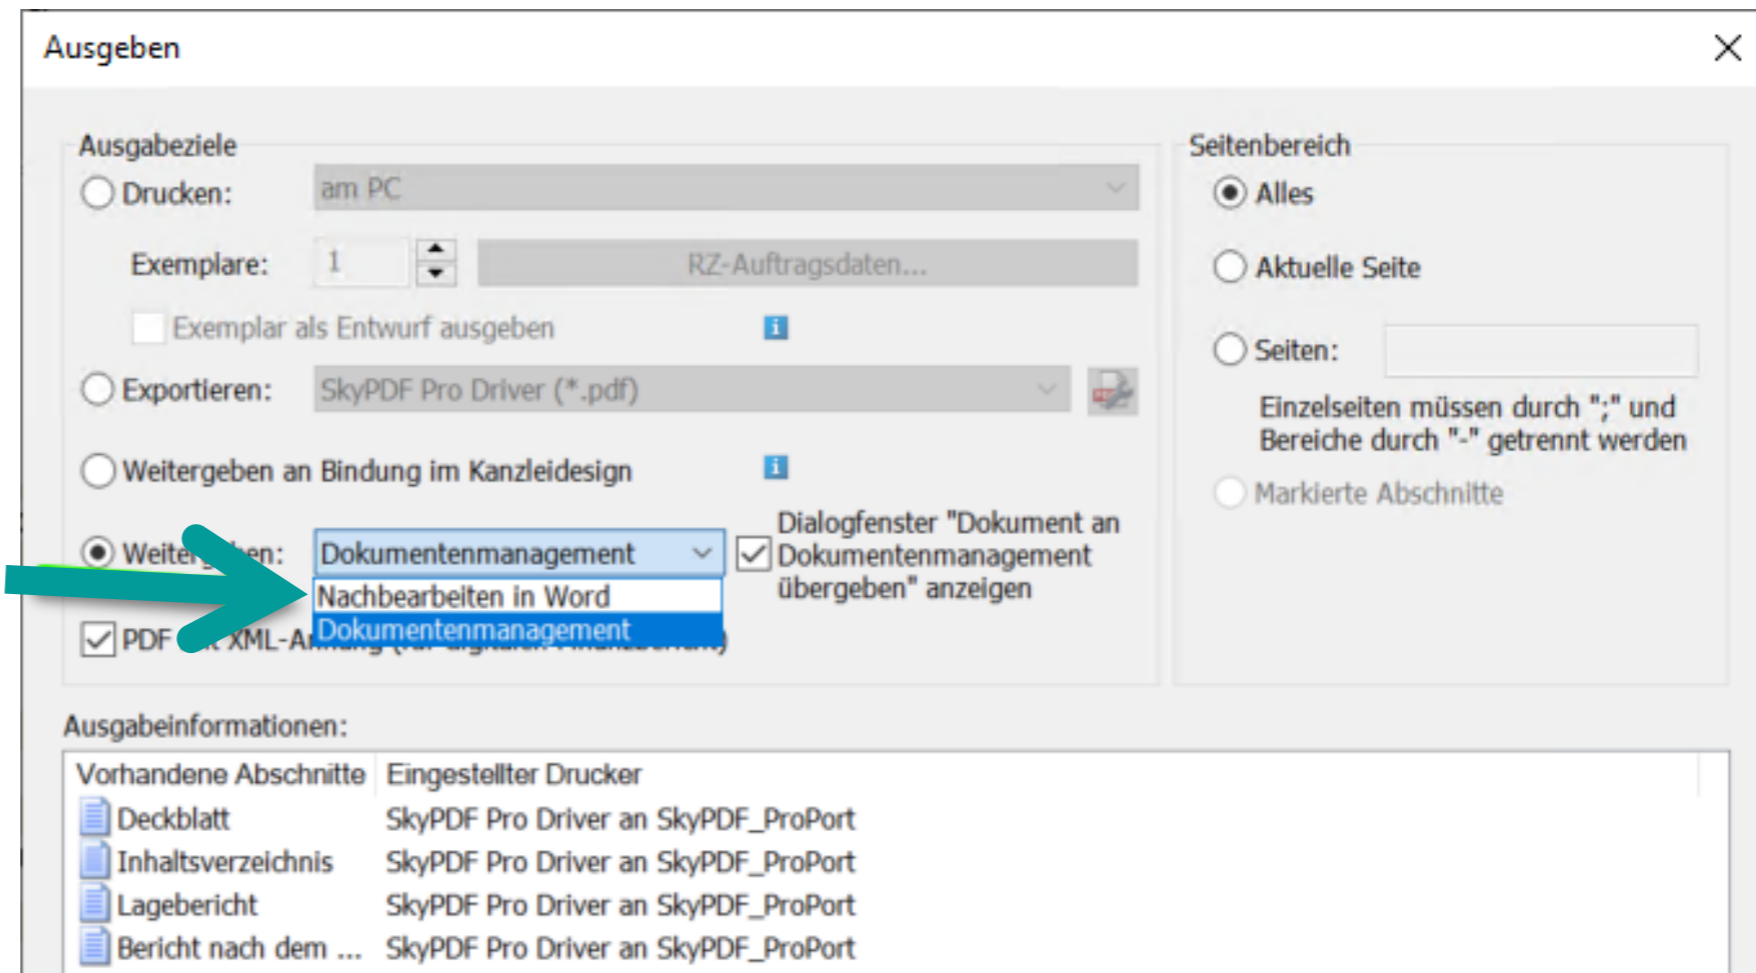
Ausgeben

Ausgabeziele

Drucken: am PC

Exemplare: 1 RZ-Auftragsdaten...

Exemplar als Entwurf ausgeben

Exportieren: SkyPDF Pro Driver (*.pdf)

Weitergeben an Bindung im Kanzleidesign

Weiter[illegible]en: Dokumentenmanagement

Nachbearbeiten in Word

Dokumentenmanagement

Dialogfenster "Dokument an Dokumentenmanagement übergeben" anzeigen

PDF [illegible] XML-A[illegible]

Seitenbereich

Alles

Aktuelle Seite

Seiten:

Einzelseiten müssen durch ";" und Bereiche durch "-" getrennt werden

Markierte Abschnitte

Ausgabeinformationen:

| Vorhandene Abschnitte | Eingestellter Drucker |
|---|---|
| Deckblatt | SkyPDF Pro Driver an SkyPDF_ProPort |
| Inhaltsverzeichnis | SkyPDF Pro Driver an SkyPDF_ProPort |
| Lagebericht | SkyPDF Pro Driver an SkyPDF_ProPort |
| Bericht nach dem ... | SkyPDF Pro Driver an SkyPDF_ProPort |